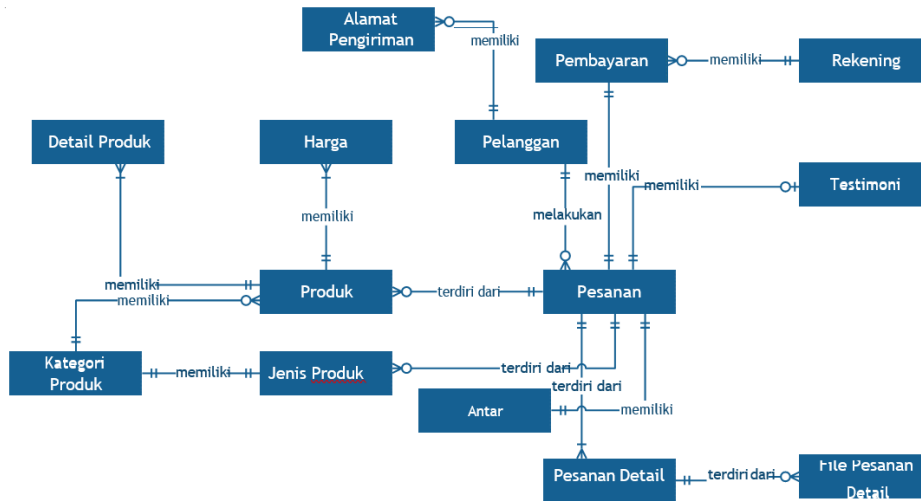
Alamat Pengiriman

memiliki

Pembayaran

memiliki

Rekening

Detail Produk

Harga

Pelanggan

memiliki

memiliki

Testimoni

memiliki

melakukan

memiliki

memiliki

Produk

terdiri dari

Pesanan

Kategori Produk

memiliki

Jenis Produk

terdiri dari

terdiri dari

Antar

memiliki

Pesanan Detail

terdiri dari

File Pesanan Detail